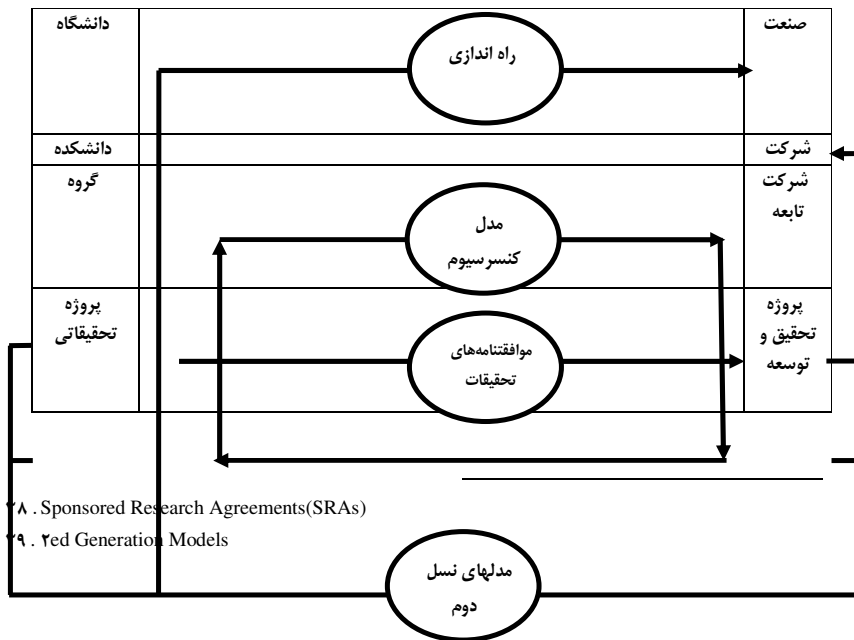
صنعت

راه اندازی

دانشگاه

شرکت

دانشکده

شرکت تابعه

گروه

مدل کنسرسیوم

پروژه تحقیق و توسعه

موافقتنامه‌های تحقیقات

پروژه تحقیقاتی

۲۸ . Sponsored Research Agreements(SRAs)

۲۹ . ۲ed Generation Models

مدلهای نسل دوم